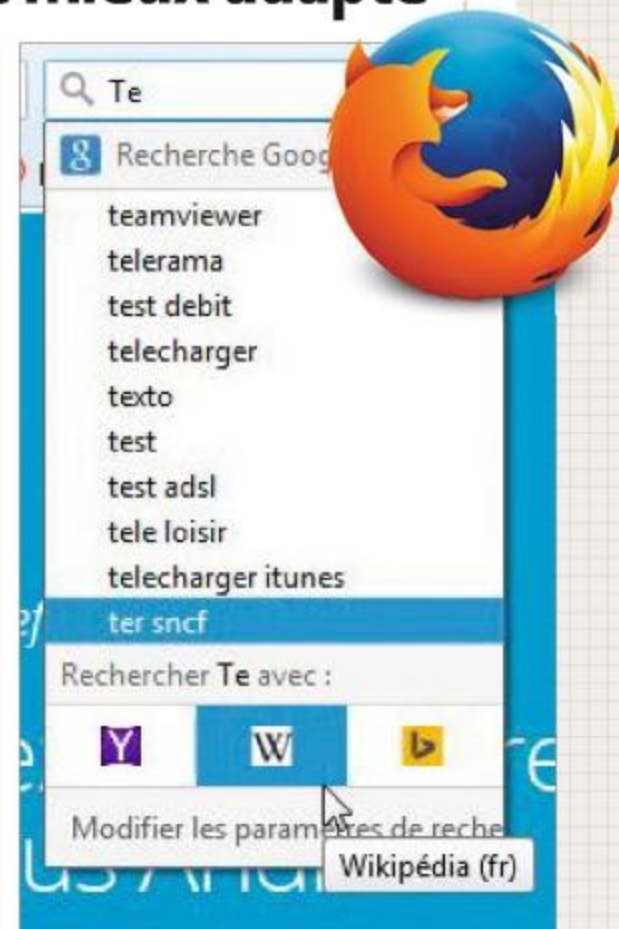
mieux adapté

Te

Recherche Goog

teamviewer
telerama
test debit
telecharger
texto
test
test adsl
tele loisir
telecharger itunes
ter sncf

Rechercher Te avec :

Y W b

Modifier les param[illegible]res de reche

Wikipédia (fr)